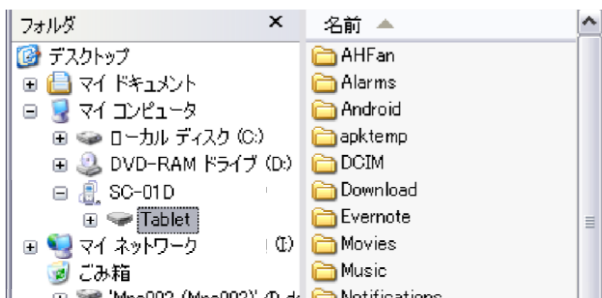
フォルダ ×
デスクトップ
マイ ドキュメント
マイ コンピュータ
ローカル ディスク (C:)
DVD-RAM ドライブ (D:)
SC-01D
Tablet
マイ ネットワーク (I:)
ごみ箱
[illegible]

名前
AHFan
Alarms
Android
apktemp
DCIM
Download
Evernote
Movies
Music
Notifications